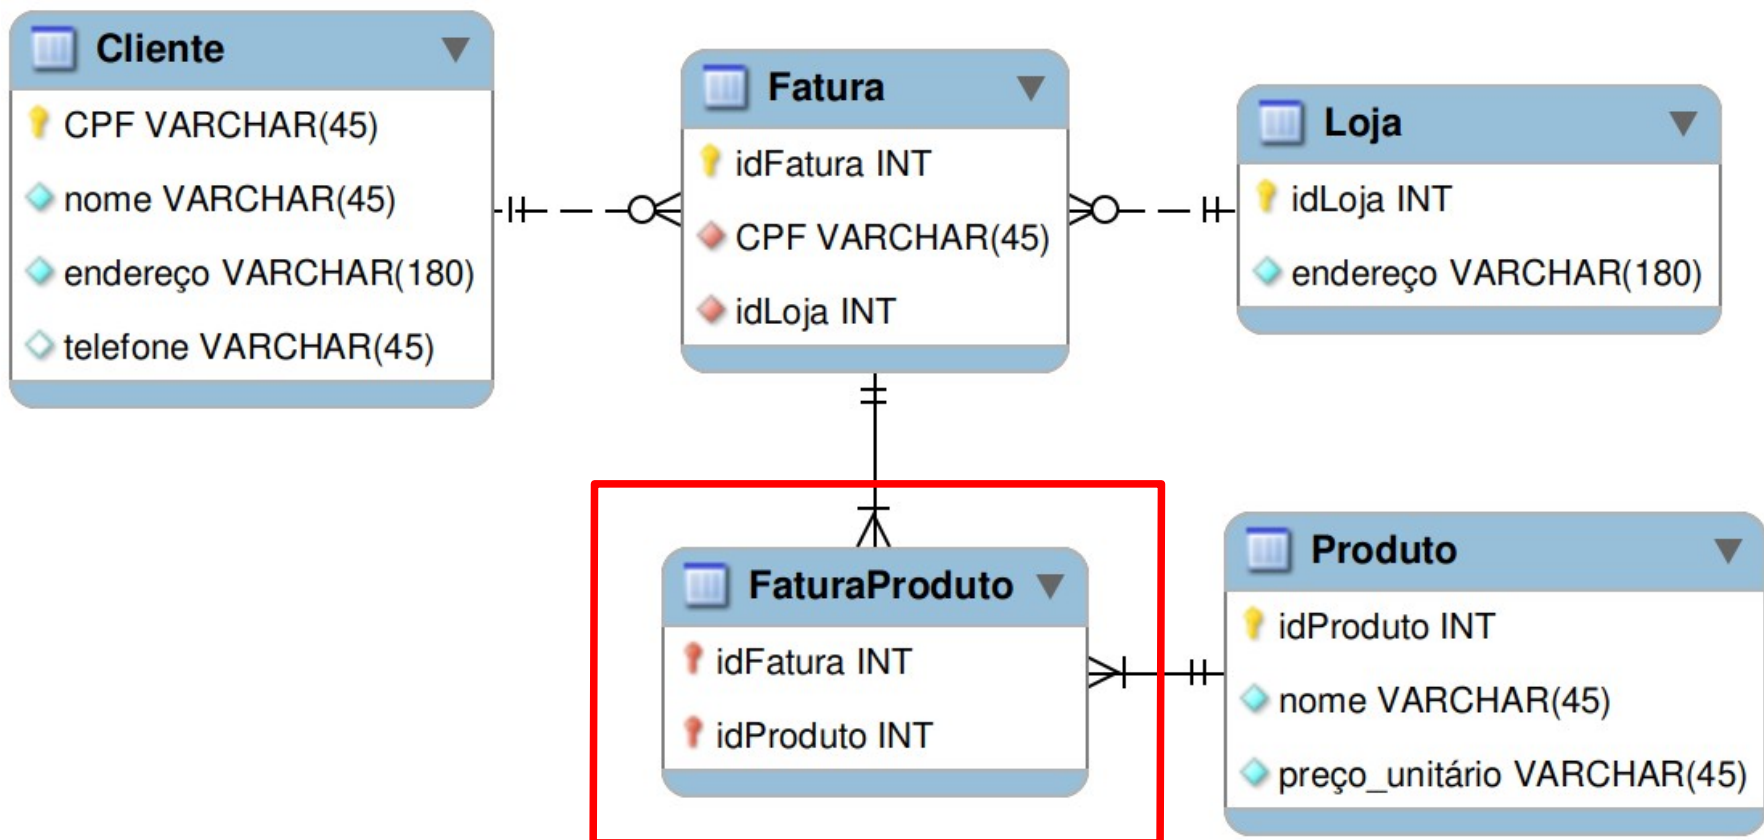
Cliente
CPF VARCHAR(45)
nome VARCHAR(45)
endereço VARCHAR(180)
telefone VARCHAR(45)

Fatura
idFatura INT
CPF VARCHAR(45)
idLoja INT

Loja
idLoja INT
endereço VARCHAR(180)

FaturaProduto
idFatura INT
idProduto INT

Produto
idProduto INT
nome VARCHAR(45)
preço_unitário VARCHAR(45)